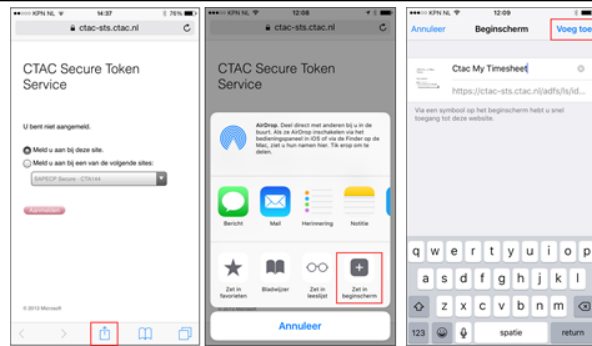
••••○ KPN NL 14:37 76%
ctac-sts.ctac.nl

CTAC Secure Token Service

U bent niet aangemeld.

Meld u aan bij deze site.

Meld u aan bij een van de volgende sites:

SAPECP Secure - CTA144

Aanmelden

© 2013 Microsoft

••••○ KPN NL 12:08
ctac-sts.ctac.nl

CTAC Secure Token Service

AirDrop. Deel direct met anderen bij u in de buurt. Als ze AirDrop inschakelen via het bedieningspaneel in iOS of via de Finder op de Mac, ziet u hun namen hier. Tik erop om te delen.

Bericht
Mail
Herinnering
Notitie

Zet in favorieten
Bladwijzer
Zet in leeslijst
Zet in beginscherm

Annuleer

••••○ KPN NL 12:09
Annuleer Beginscherm Voeg toe

Ctac My Timesheet
https://ctac-sts.ctac.nl/adfs/ls/id...

Via een symbool op het beginscherm hebt u snel toegang tot deze website.

q w e r t y u i o p
a s d f g h j k l
z x c v b n m
123 spatie return